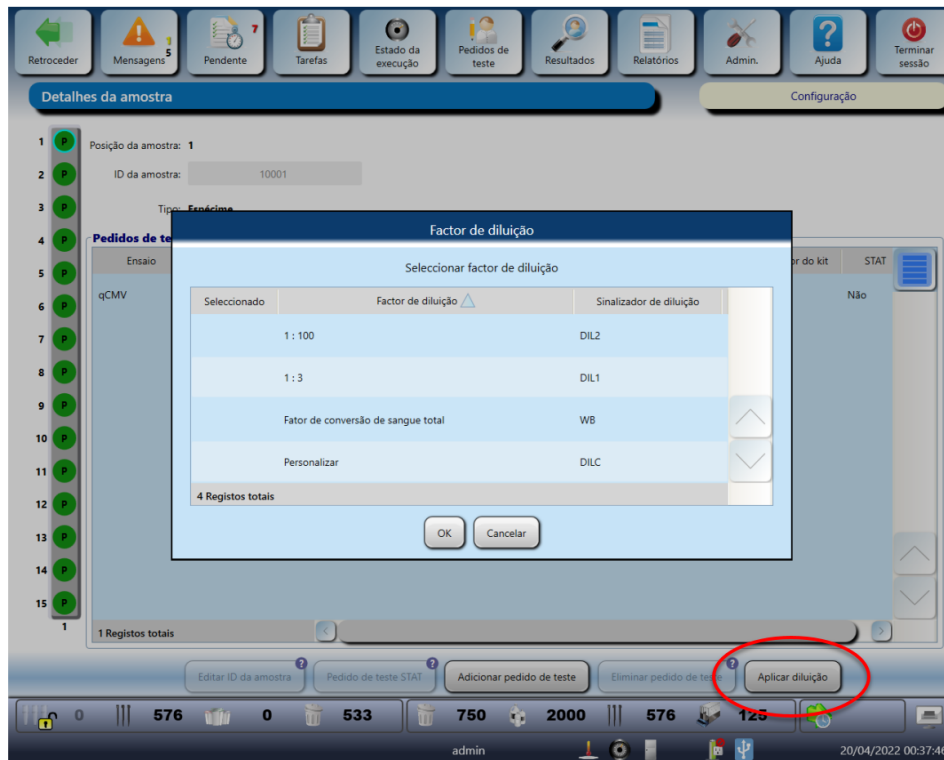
Retroceder
Mensagens 1 5
Pendente 7
Tarefas
Estado da execução
Pedidos de teste
Resultados
Relatórios
Admin.
Ajuda
Terminar sessão

Detalhes da amostra
Configuração

1 P
2 P
3 P
4 P
5 P
6 P
7 P
8 P
9 P
10 P
11 P
12 P
13 P
14 P
15 P
1

Posição da amostra: 1
ID da amostra: 10001
Tipo: Espécime

Pedidos de te

| Ensaio | | r do kit | STAT |
|---|---|---|---|
| qCMV | | | Não |

1 Registos totais

Factor de diluição

Seleccionar factor de diluição

| Seleccionado | Factor de diluição | Sinalizador de diluição |
|---|---|---|
| | 1 : 100 | DIL2 |
| | 1 : 3 | DIL1 |
| | Fator de conversão de sangue total | WB |
| | Personalizar | DILC |

4 Registos totais

OK
Cancelar

Editar ID da amostra
Pedido de teste STAT
Adicionar pedido de teste
Eliminar pedido de teste
Aplicar diluição

0 576 0 533 750 2000 576 125

admin
20/04/2022 00:37:46